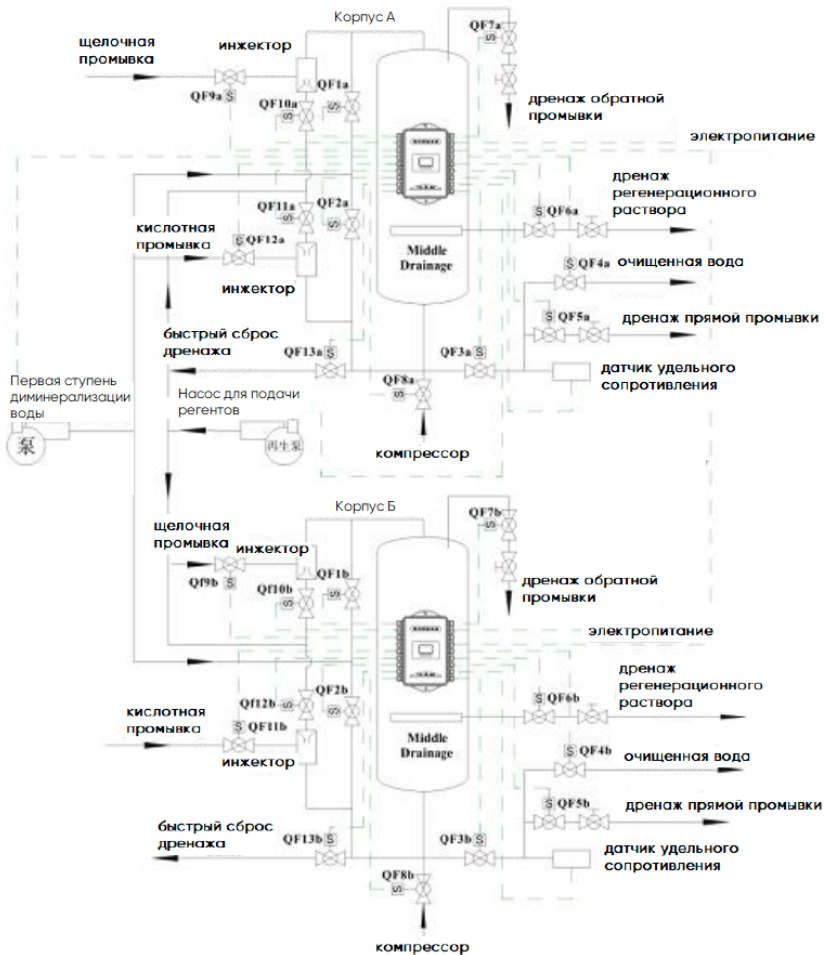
Корпус А

щелочная промывка

инжектор

QF9a S

QF10a

QF1a

QF7a

дренаж обратной промывки

электропитание

QF11a

QF2a

кислотная промывка

QF12a

инжектор

Middle Drainage

QF6a

дренаж регенерационного раствора

QF4a

очищенная вода

QF5a

дренаж прямой промывки

быстрый сброс дренажа

QF13a S

QF3a S

датчик удельного сопротивления

QF8a

Первая ступень диминерализации воды

泵

Насос для подачи регентов

再生泵

компрессор

Корпус Б

QF7b

щелочная промывка

инжектор

Qf9b S

Qf10b

QF1b

дренаж обратной промывки

электропитание

Qf12b

QF2b

QF6b

дренаж регенерационного раствора

кислотная промывка

S QF11b

инжектор

Middle Drainage

QF4b

очищенная вода

QF5b

дренаж прямой промывки

быстрый сброс дренажа

QF13b S

QF3b S

датчик удельного сопротивления

QF8b

компрессор